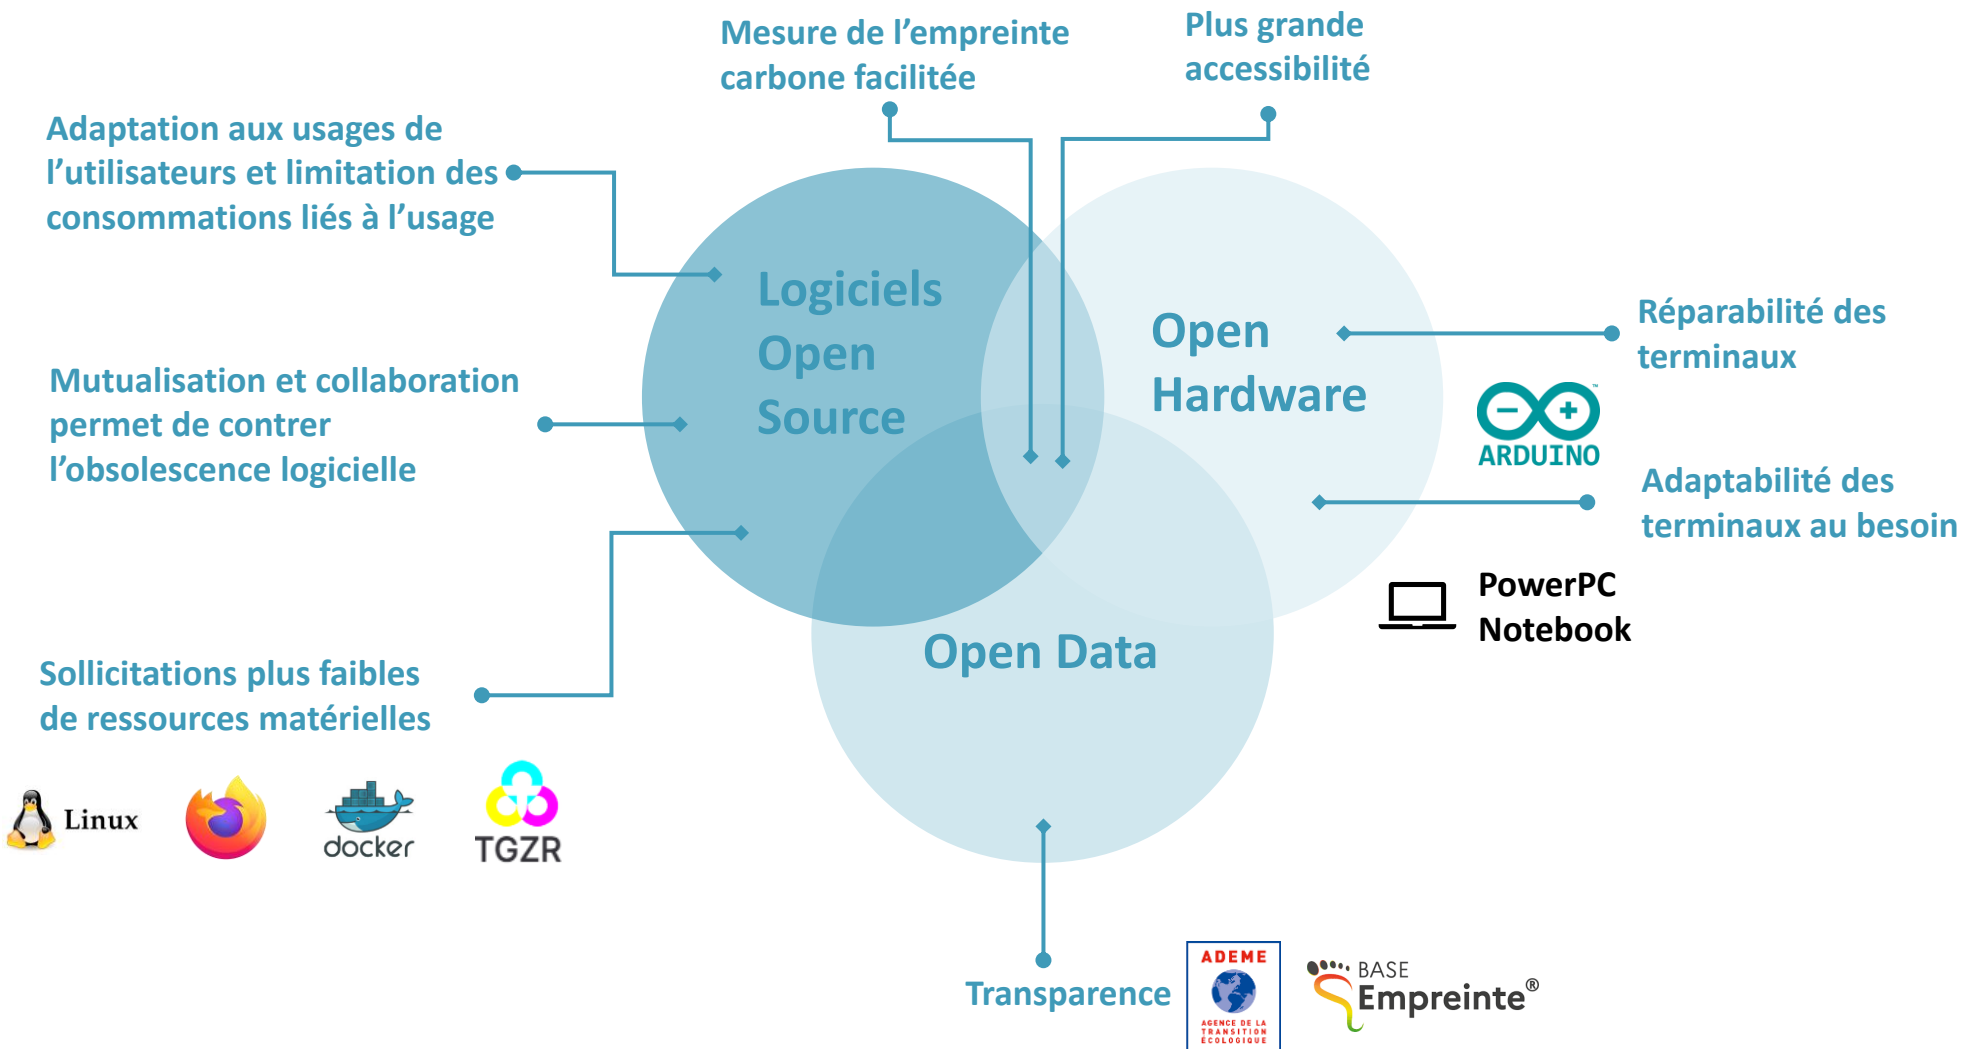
Mesure de l'empreinte carbone facilitée

Plus grande accessibilité

Adaptation aux usages de l'utilisateurs et limitation des consommations liés à l'usage

Logiciels Open Source

Open Hardware

Réparabilité des terminaux

Mutualisation et collaboration permet de contrer l'obsolescence logicielle

ARDUINO

Adaptabilité des terminaux au besoin

PowerPC Notebook

Open Data

Sollicitations plus faibles de ressources matérielles

Linux

docker

TGZR

Transparence

ADEME
AGENCE DE LA TRANSITION ÉCOLOGIQUE

BASE Empreinte®